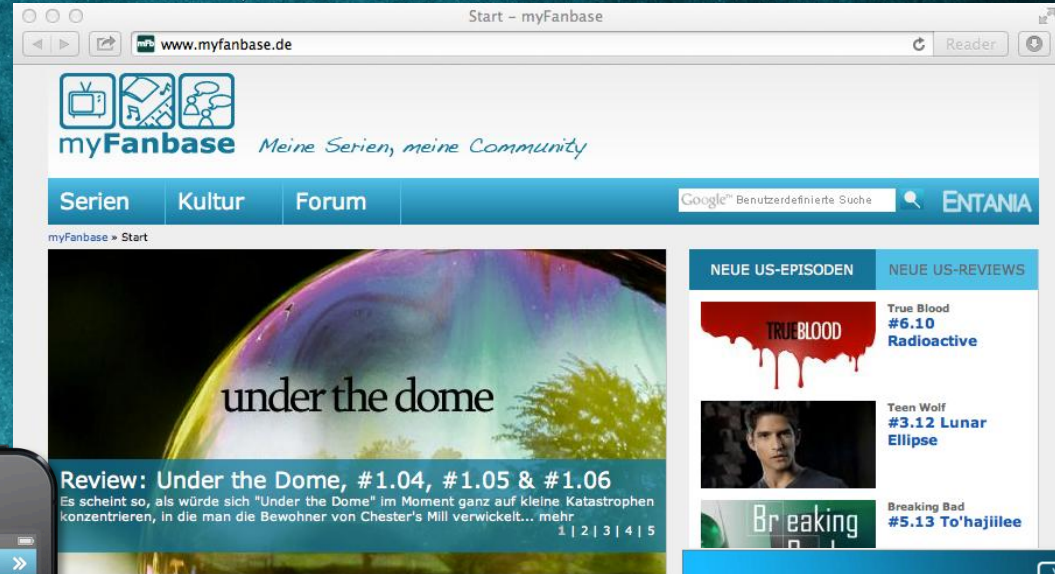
Start – myFanbase

www.myfanbase.de

Reader

myFanbase Meine Serien, meine Community

Serien Kultur Forum

Google™ Benutzerdefinierte Suche

ENTANIA

myFanbase » Start

under the dome

Review: Under the Dome, #1.04, #1.05 & #1.06

Es scheint so, als würde sich "Under the Dome" im Moment ganz auf kleine Katastrophen konzentrieren, in die man die Bewohner von Chester's Mill verwickelt... mehr

1 | 2 | 3 | 4 | 5

NEUE US-EPISODEN NEUE US-REVIEWS

TRUEBLOOD

True Blood
#6.10 Radioactive

Teen Wolf
#3.12 Lunar Ellipse

Breaking

Breaking Bad
#5.13 To'hajiilee